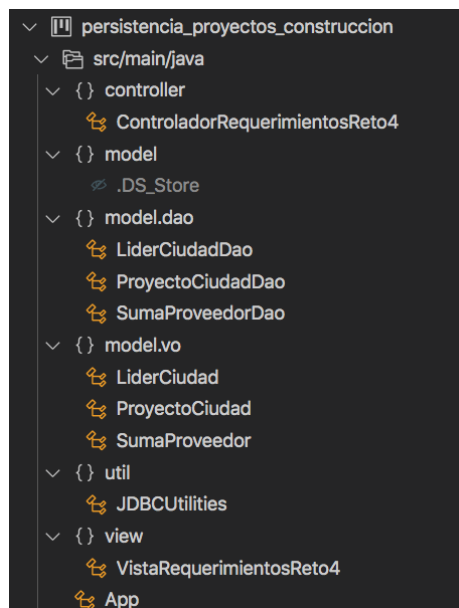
persistencia_proyectos_construccion
src/main/java
{} controller
ControladorRequerimientosReto4
{} model
.DS_Store
{} model.dao
LiderCiudadDao
ProyectoCiudadDao
SumaProveedorDao
{} model.vo
LiderCiudad
ProyectoCiudad
SumaProveedor
{} util
JDBCUtilities
{} view
VistaRequerimientosReto4
App